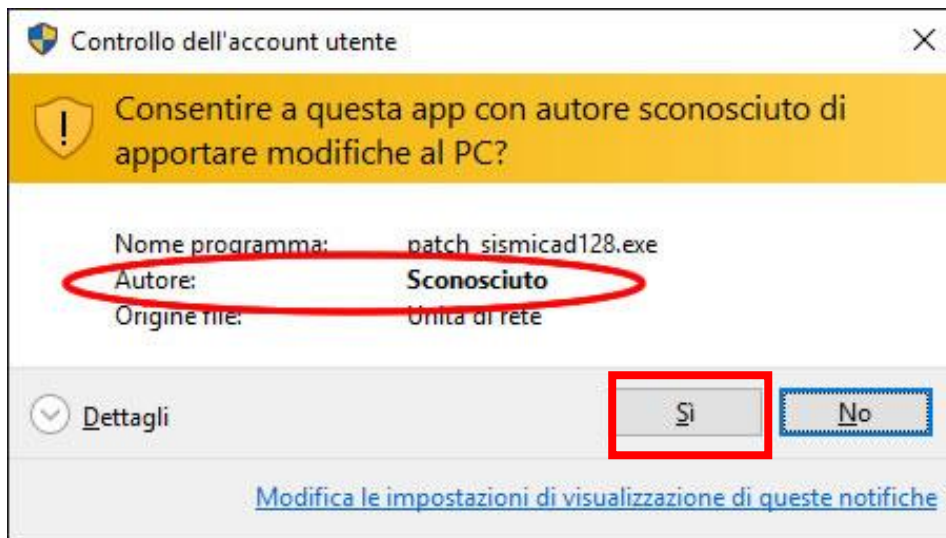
Controllo dell'account utente

Consentire a questa app con autore sconosciuto di apportare modifiche al PC?

Nome programma: patch_sismicad128.exe
Autore: Sconosciuto
Origine file: Unità di rete

Dettagli

Sì

No

Modifica le impostazioni di visualizzazione di queste notifiche